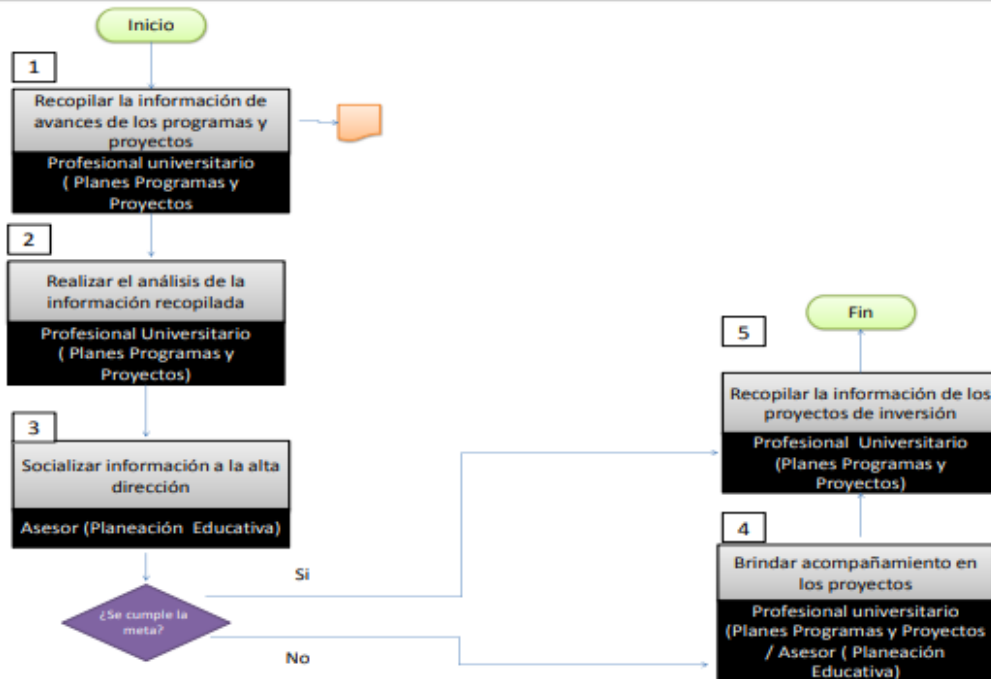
Inicio

1

Recopilar la información de avances de los programas y proyectos

Profesional universitario ( Planes Programas y Proyectos

2

Realizar el análisis de la información recopilada

Profesional Universitario ( Planes Programas y Proyectos)

3

Socializar información a la alta dirección

Asesor (Planeación Educativa)

¿Se cumple la meta?

Si

No

Fin

5

Recopilar la información de los proyectos de inversión

Profesional Universitario (Planes Programas y Proyectos)

4

Brindar acompañamiento en los proyectos

Profesional universitario (Planes Programas y Proyectos / Asesor ( Planeación Educativa)